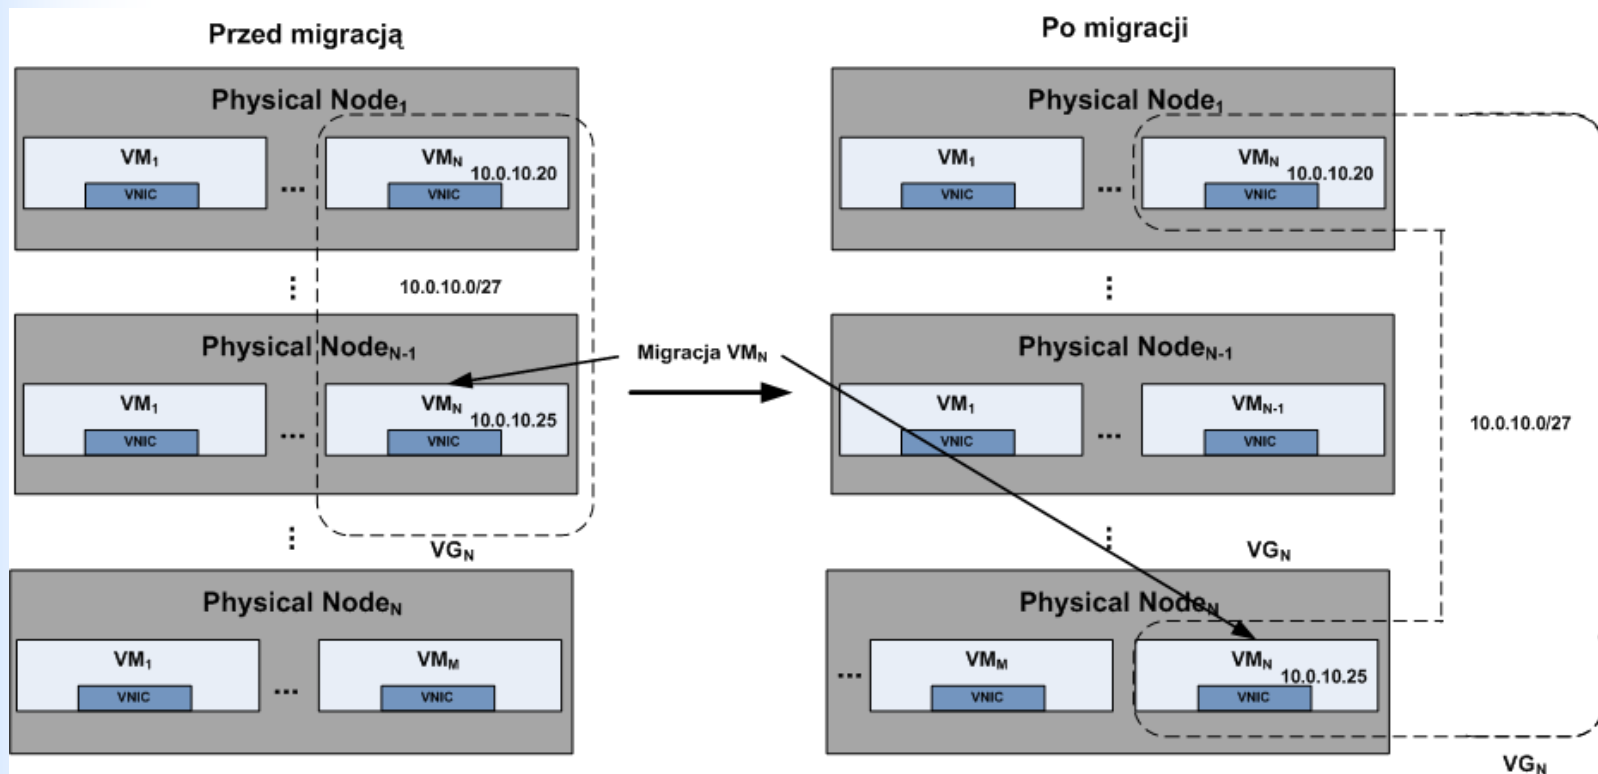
Przed migracją

Physical Node$_1$

VM$_1$
VNIC
...
VM$_N$ 10.0.10.20
VNIC

⋮

10.0.10.0/27

Physical Node$_{N-1}$

VM$_1$
VNIC
...
VM$_N$ 10.0.10.25
VNIC

⋮

VG$_N$

Physical Node$_N$

VM$_1$
VNIC
...
VM$_M$
VNIC

Migracja VM$_N$

Po migracji

Physical Node$_1$

VM$_1$
VNIC
...
VM$_N$ 10.0.10.20
VNIC

⋮

Physical Node$_{N-1}$

VM$_1$
VNIC
...
VM$_{N-1}$
VNIC

10.0.10.0/27

⋮

VG$_N$

Physical Node$_N$

...
VM$_M$
VNIC
VM$_N$ 10.0.10.25
VNIC

VG$_N$